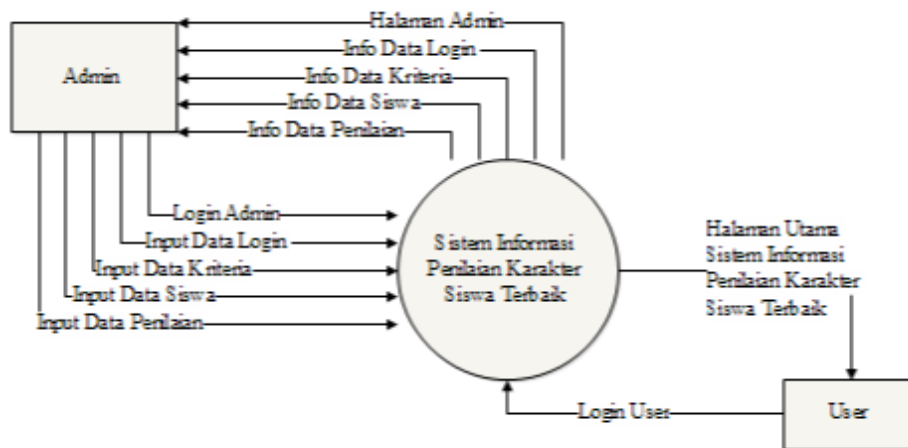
Admin

Halaman Admin
Info Data Login
Info Data Kriteria
Info Data Siswa
Info Data Penilaian

Login Admin
Input Data Login
Input Data Kriteria
Input Data Siswa
Input Data Penilaian

Sistem Informasi Penilaian Karakter Siswa Terbaik

Halaman Utama Sistem Informasi Penilaian Karakter Siswa Terbaik

Login User

User